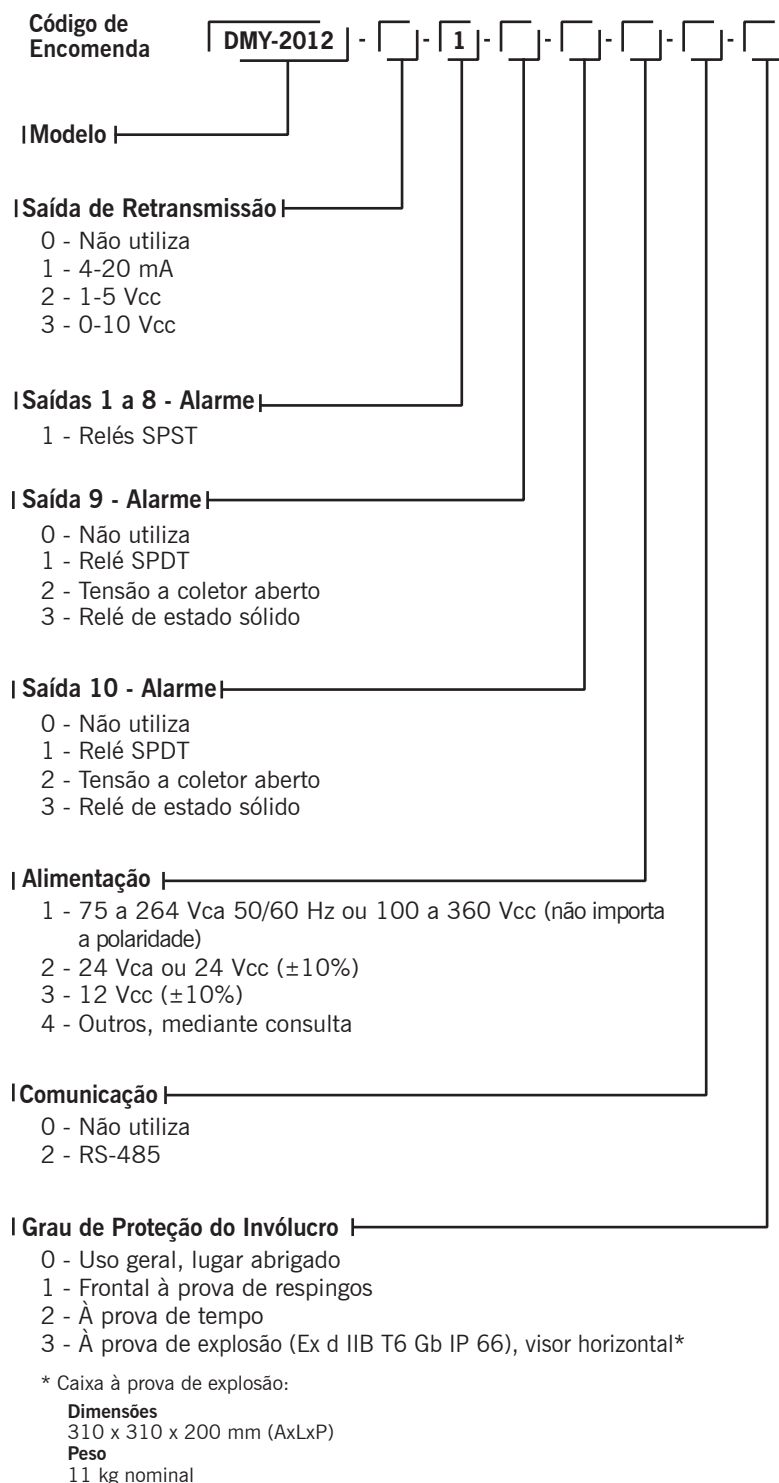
Código de Encomenda DMY-2012 - - 1 - - - - -

Modelo

Saída de Retransmissão
0 - Não utiliza
1 - 4-20 mA
2 - 1-5 Vcc
3 - 0-10 Vcc

Saídas 1 a 8 - Alarme
1 - Relés SPST

Saída 9 - Alarme
0 - Não utiliza
1 - Relé SPDT
2 - Tensão a coletor aberto
3 - Relé de estado sólido

Saída 10 - Alarme
0 - Não utiliza
1 - Relé SPDT
2 - Tensão a coletor aberto
3 - Relé de estado sólido

Alimentação
1 - 75 a 264 Vca 50/60 Hz ou 100 a 360 Vcc (não importa a polaridade)
2 - 24 Vca ou 24 Vcc (±10%)
3 - 12 Vcc (±10%)
4 - Outros, mediante consulta

Comunicação
0 - Não utiliza
2 - RS-485

Grau de Proteção do Invólucro
0 - Uso geral, lugar abrigado
1 - Frontal à prova de respingos
2 - À prova de tempo
3 - À prova de explosão (Ex d IIB T6 Gb IP 66), visor horizontal*

* Caixa à prova de explosão:
Dimensões
310 x 310 x 200 mm (AxLxP)
Peso
11 kg nominal